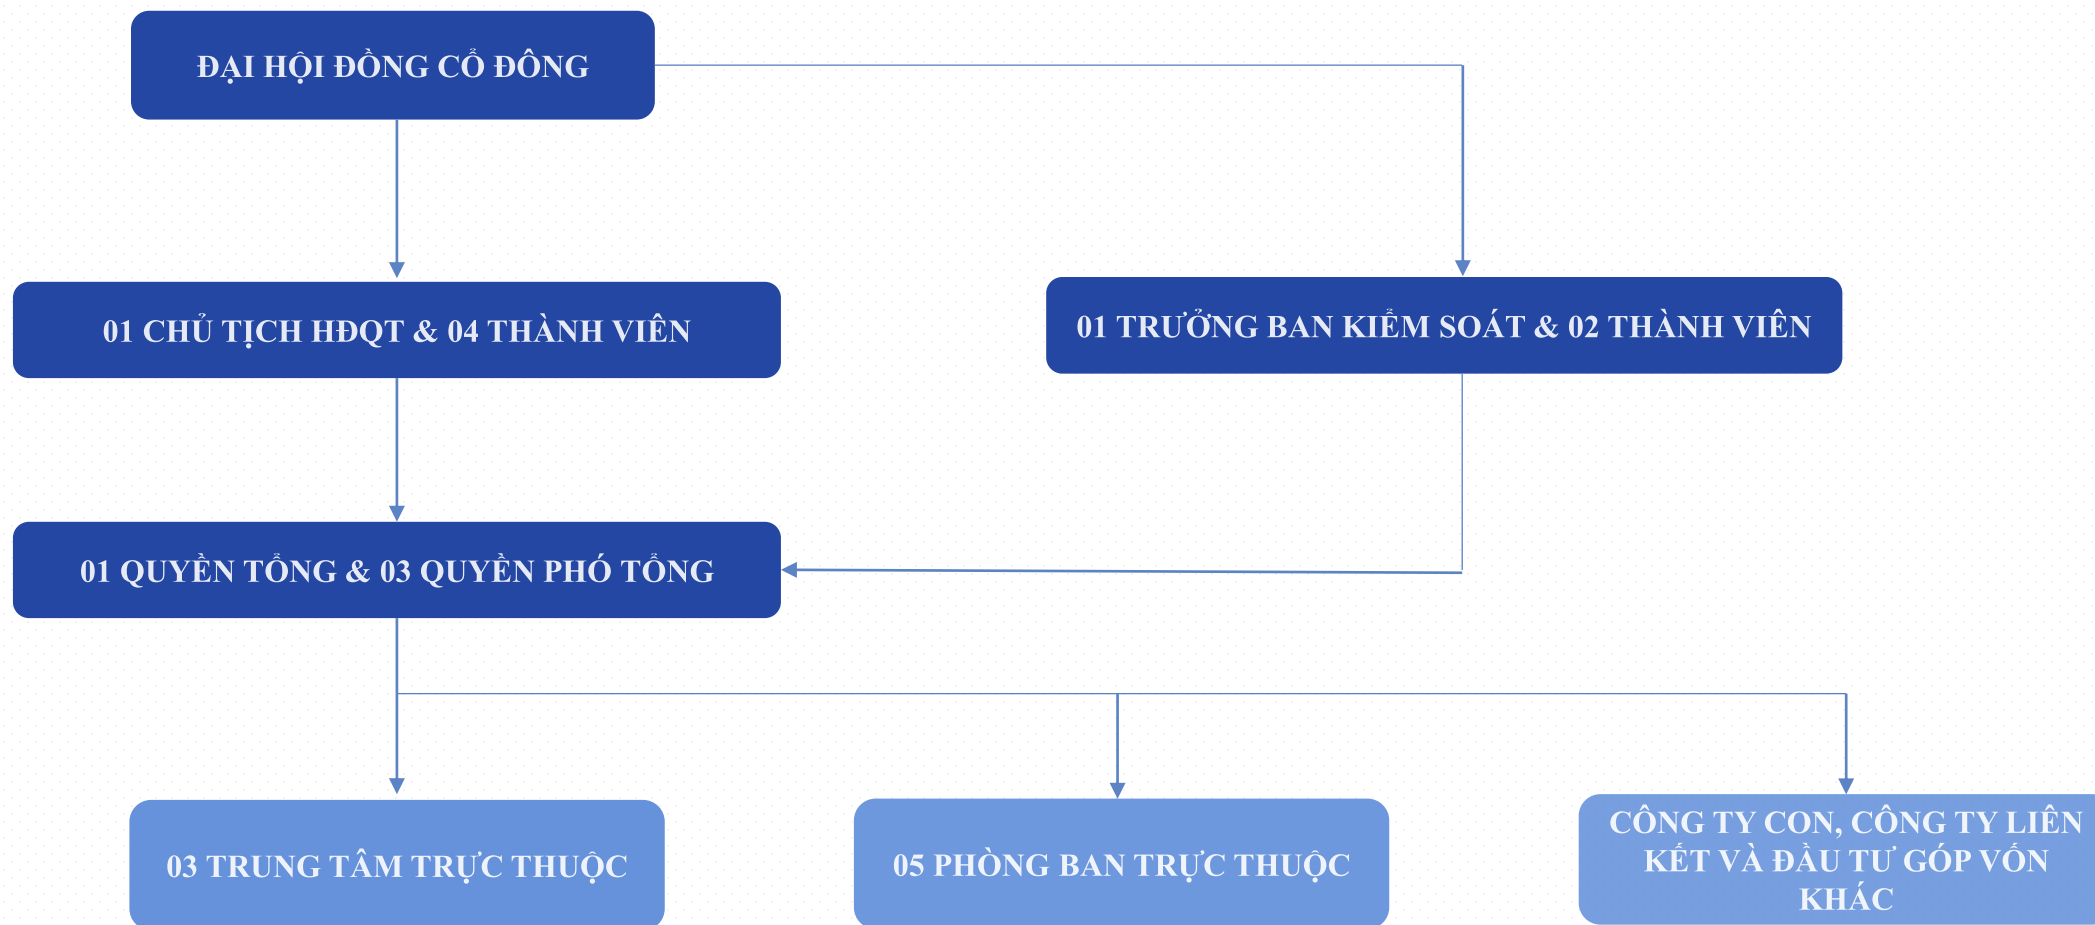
ĐẠI HỘI ĐỒNG CỔ ĐÔNG

01 CHỦ TỊCH HĐQT & 04 THÀNH VIÊN

01 TRƯỞNG BAN KIỂM SOÁT & 02 THÀNH VIÊN

01 QUYỀN TỔNG & 03 QUYỀN PHÓ TỔNG

03 TRUNG TÂM TRỰC THUỘC

05 PHÒNG BAN TRỰC THUỘC

CÔNG TY CON, CÔNG TY LIÊN KẾT VÀ ĐẦU TƯ GÓP VỐN KHÁC